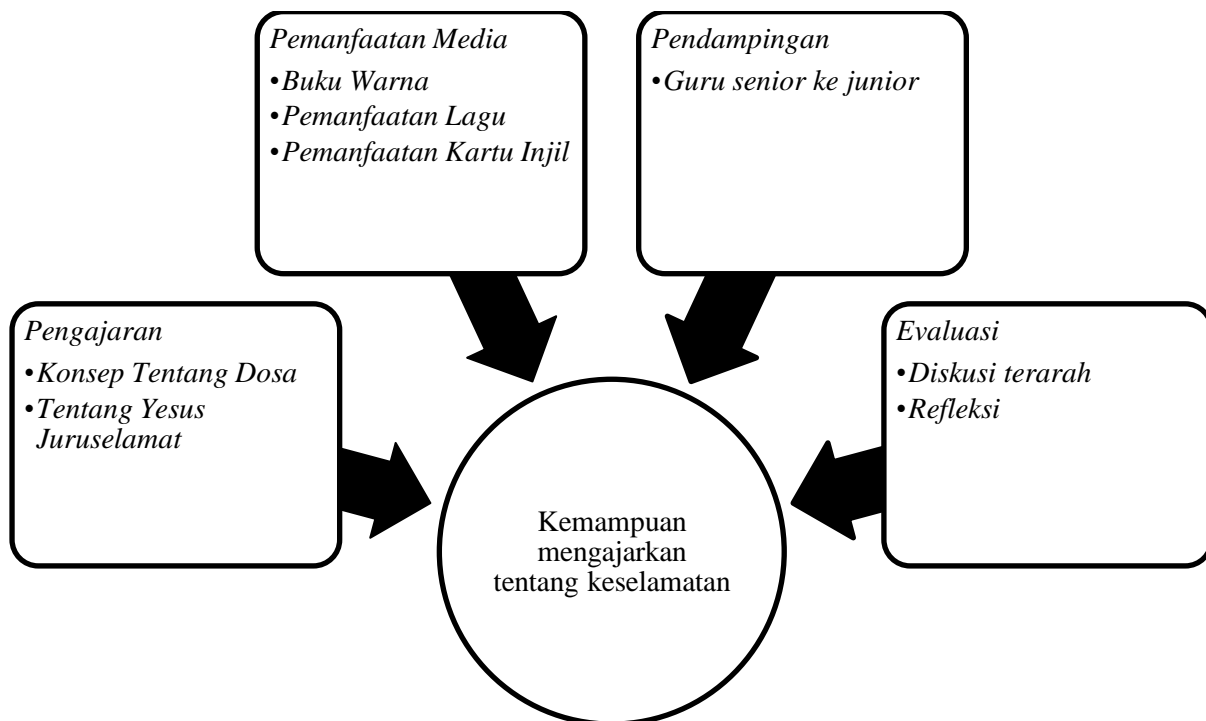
Pemanfaatan Media
•Buku Warna
•Pemanfaatan Lagu
•Pemanfaatan Kartu Injil

Pendampingan
•Guru senior ke junior

Pengajaran
•Konsep Tentang Dosa
•Tentang Yesus Juruselamat

Evaluasi
•Diskusi terarah
•Refleksi

Kemampuan mengajarkan tentang keselamatan